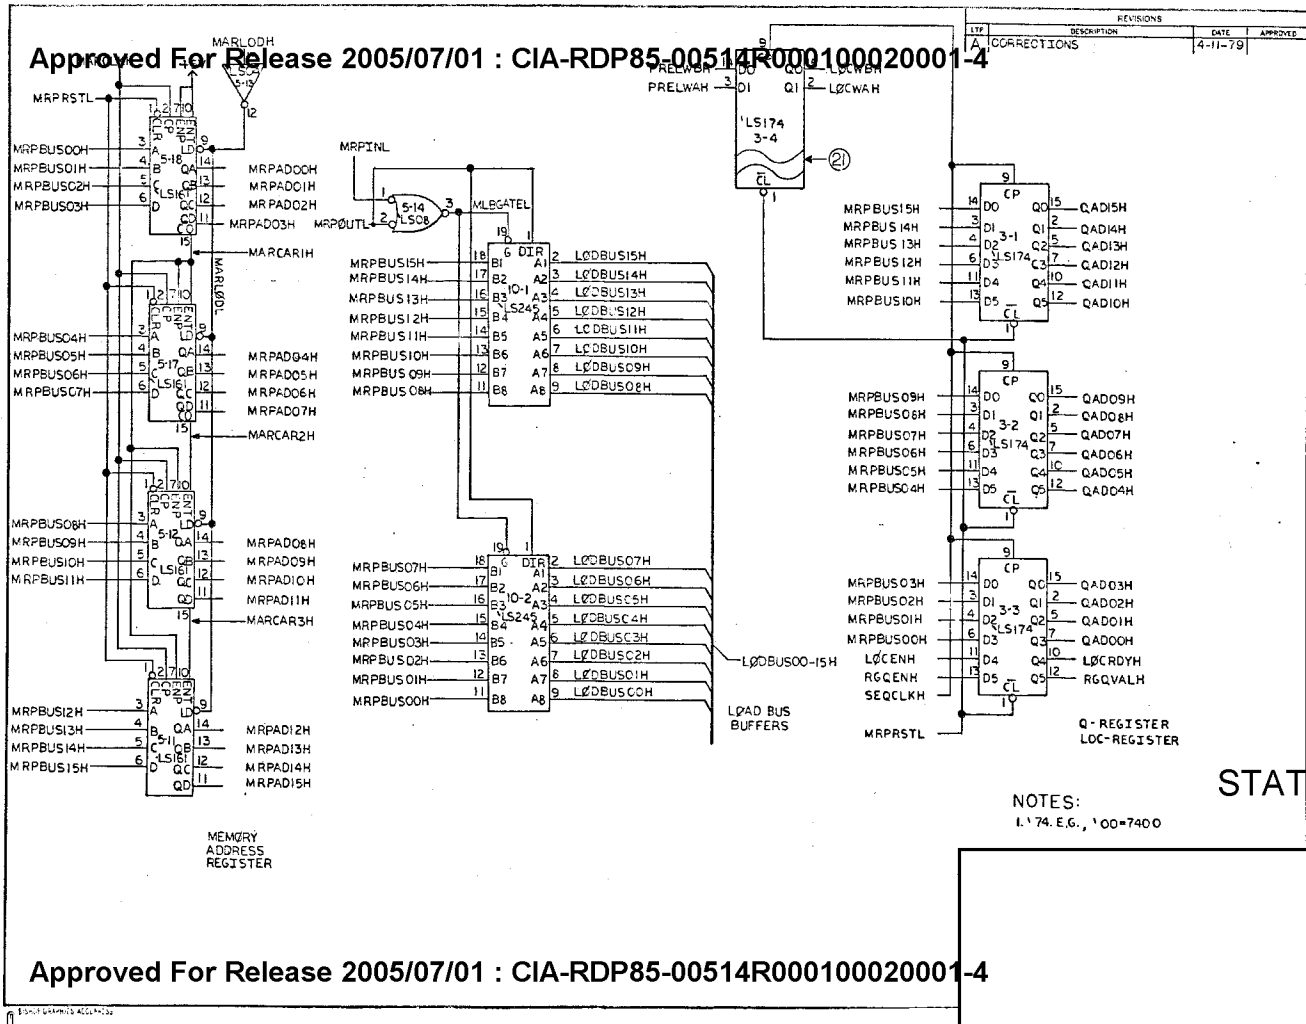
Approved For Release 2005/07/01 : CIA-RDP85-00514R000100020001-4

REVISIONS
| LTR | DESCRIPTION | DATE | APPROVED |
|---|---|---|---|
| A | CORRECTIONS | 4-11-79 | |

MARLODH
LS04
MRPRSTL
MRPBUS00H
MRPBUS01H
MRPBUS02H
MRPBUS03H
5-18
LS161
MRPAD00H
MRPAD01H
MRPAD02H
MRPAD03H
MARCAR1H
MARLØDL
MRPBUS04H
MRPBUS05H
MRPBUS06H
MRPBUS07H
5-17
LS161
MRPAD04H
MRPAD05H
MRPAD06H
MRPAD07H
MARCAR2H
MRPBUS08H
MRPBUS09H
MRPBUS10H
MRPBUS11H
5-12
LS161
MRPAD08H
MRPAD09H
MRPAD10H
MRPAD11H
MARCAR3H
MRPBUS12H
MRPBUS13H
MRPBUS14H
MRPBUS15H
5-11
LS161
MRPAD12H
MRPAD13H
MRPAD14H
MRPAD15H

MEMØRY ADDRESS REGISTER

MRPINL
5-14
LS08
MRPØUTL
MLBGATEL
MRPBUS15H
MRPBUS14H
MRPBUS13H
MRPBUS12H
MRPBUS11H
MRPBUS10H
MRPBUS09H
MRPBUS08H
10-1
LS245
LØDBUS15H
LØDBUS14H
LØDBUS13H
LØDBUS12H
LØDBUS11H
LØDBUS10H
LØDBUS09H
LØDBUS08H
MRPBUS07H
MRPBUS06H
MRPBUS05H
MRPBUS04H
MRPBUS03H
MRPBUS02H
MRPBUS01H
MRPBUS00H
10-2
LS245
LØDBUS07H
LØDBUS06H
LØDBUS05H
LØDBUS04H
LØDBUS03H
LØDBUS02H
LØDBUS01H
LØDBUS00H
LØDBUS00-15H

LØAD BUS BUFFERS

PRELWBH
PRELWAH
'LS174
3-4
LØCWBH
LØCWAH
21

MRPBUS15H
MRPBUS14H
MRPBUS13H
MRPBUS12H
MRPBUS11H
MRPBUS10H
3-1
LS174
QAD15H
QAD14H
QAD13H
QAD12H
QAD11H
QAD10H
MRPBUS09H
MRPBUS08H
MRPBUS07H
MRPBUS06H
MRPBUS05H
MRPBUS04H
3-2
LS174
QAD09H
QAD08H
QAD07H
QAD06H
QAD05H
QAD04H
MRPBUS03H
MRPBUS02H
MRPBUS01H
MRPBUS00H
LØCENH
RGQENH
SEQCLKH
3-3
LS174
QAD03H
QAD02H
QAD01H
QAD00H
LØCRDYH
RGQVALH
MRPRSTL

Q-REGISTER
LOC-REGISTER

STAT

NOTES:
1. '74 E.G., '00=7400

Approved For Release 2005/07/01 : CIA-RDP85-00514R000100020001-4